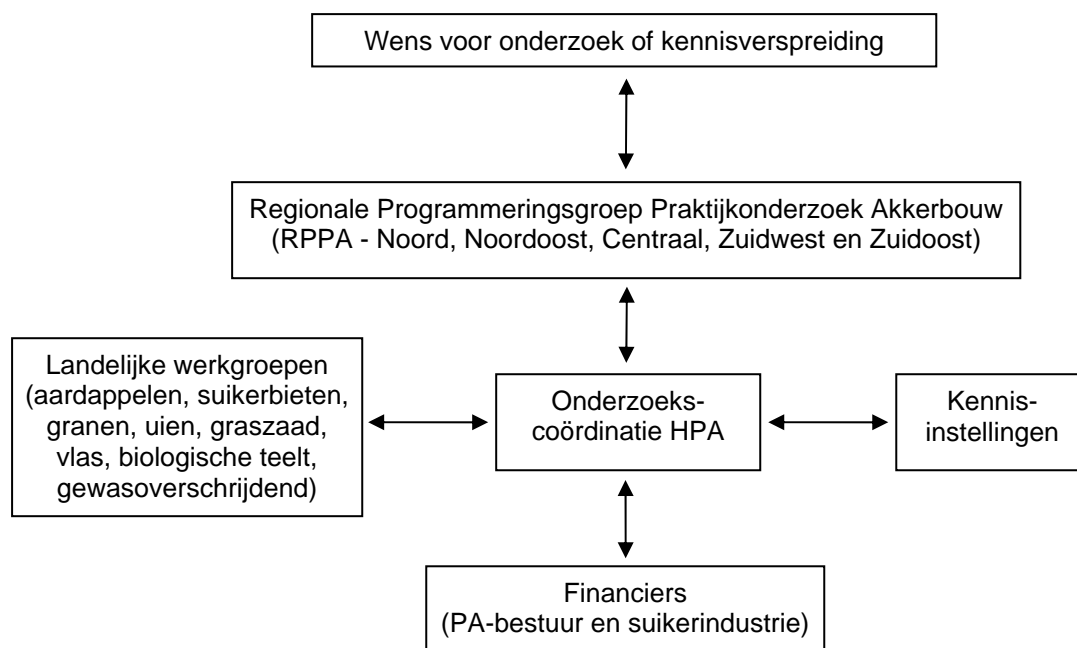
Wens voor onderzoek of kennisverspreiding

Regionale Programmeringsgroep Praktijkonderzoek Akkerbouw (RPPA - Noord, Noordoost, Centraal, Zuidwest en Zuidoost)

Landelijke werkgroepen (aardappelen, suikerbieten, granen, uien, graszaad, vlas, biologische teelt, gewasoverschrijdend)

Onderzoeks-coördinatie HPA

Kennis-instellingen

Financiers (PA-bestuur en suikerindustrie)